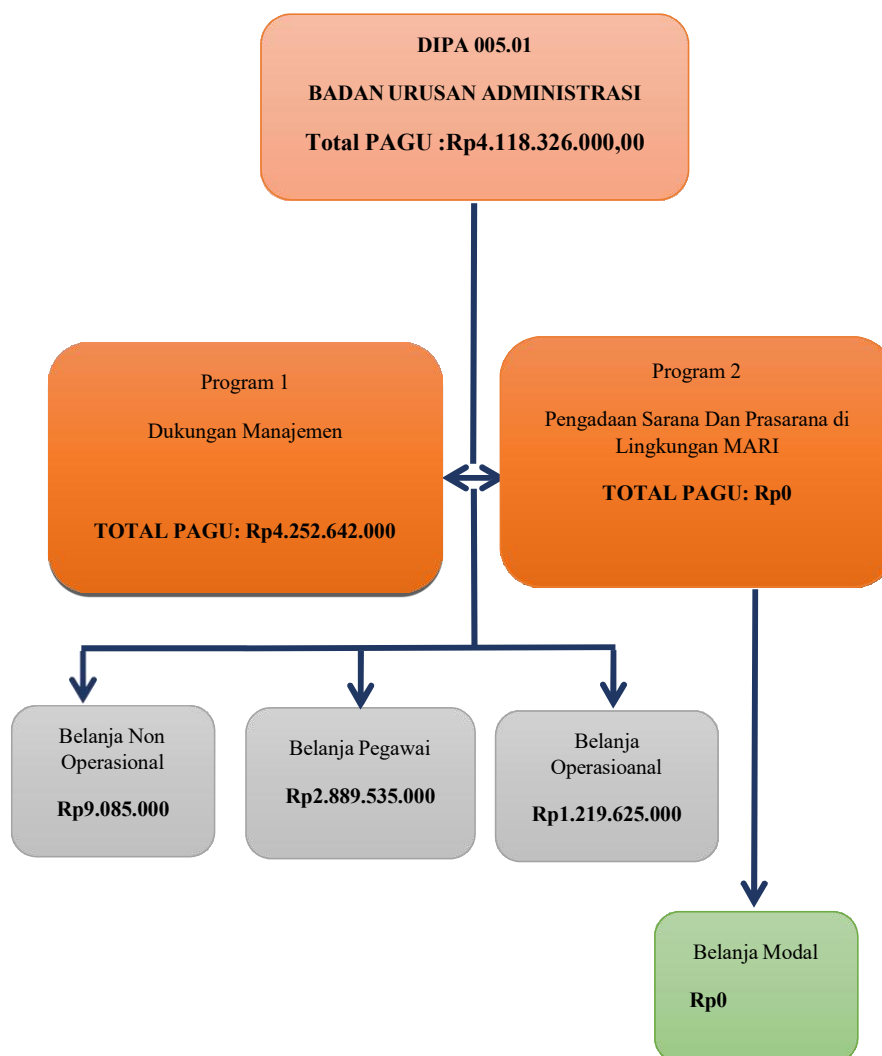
DIPA 005.01

BADAN URUSAN ADMINISTRASI

Total PAGU :Rp4.118.326.000,00

Program 1

Dukungan Manajemen

TOTAL PAGU: Rp4.252.642.000

Program 2

Pengadaan Sarana Dan Prasarana di Lingkungan MARI

TOTAL PAGU: Rp0

Belanja Non Operasional

Rp9.085.000

Belanja Pegawai

Rp2.889.535.000

Belanja Operasioanal

Rp1.219.625.000

Belanja Modal

Rp0